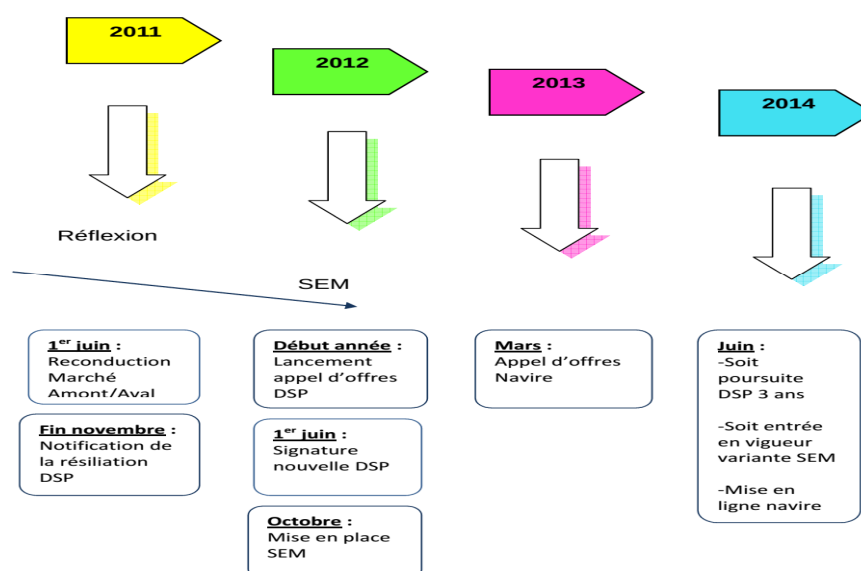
2011

2012

2013

2014

Réflexion

SEM

1<sup>er</sup> juin : Reconduction Marché Amont/Aval

Fin novembre : Notification de la résiliation DSP

Début année : Lancement appel d'offres DSP

1<sup>er</sup> juin : Signature nouvelle DSP

Octobre : Mise en place SEM

Mars : Appel d'offres Navire

Juin : -Soit poursuite DSP 3 ans

-Soit entrée en vigueur variante SEM

-Mise en ligne navire